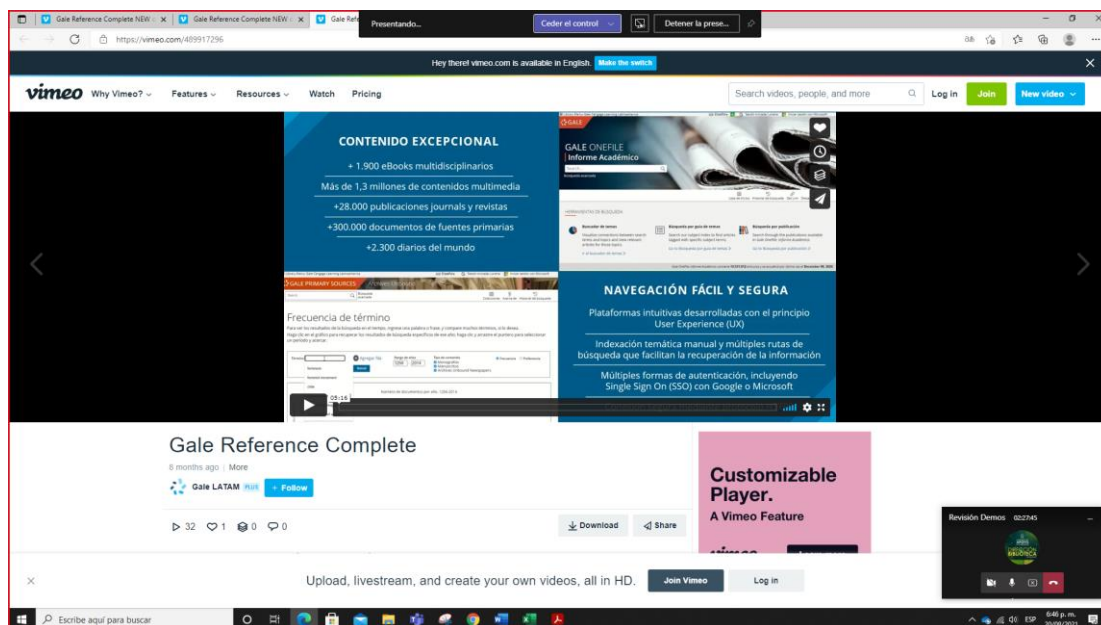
Gale Reference Complete NEW | Gale Reference Complete NEW | Gale Refe
Presentando...
Ceder el control
Detener la prese...
https://vimeo.com/489917296

Hey there! vimeo.com is available in English. Make the switch

vimeo Why Vimeo? Features Resources Watch Pricing
Search videos, people, and more
Log in Join New video

CONTENIDO EXCEPCIONAL
+ 1.900 eBooks multidisciplinarios
Más de 1,3 millones de contenidos multimedia
+28.000 publicaciones journals y revistas
+300.000 documentos de fuentes primarias
+2.300 diarios del mundo

GALE ONEFILE
Informe Académico

GALE PRIMARY SOURCES
Frecuencia de término

NAVEGACIÓN FÁCIL Y SEGURA
Plataformas intuitivas desarrolladas con el principio User Experience (UX)
Indexación temática manual y múltiples rutas de búsqueda que facilitan la recuperación de la información
Múltiples formas de autenticación, incluyendo Single Sign On (SSO) con Google o Microsoft

05:16

Gale Reference Complete
6 months ago | More
Gale LATAM PLUS + Follow
32 1 0 0
Download Share

Customizable Player.
A Vimeo Feature

Revisión Demos 02:27:45

Upload, livestream, and create your own videos, all in HD. Join Vimeo Log in

Escribe aquí para buscar
ESP 6:46 p. m.